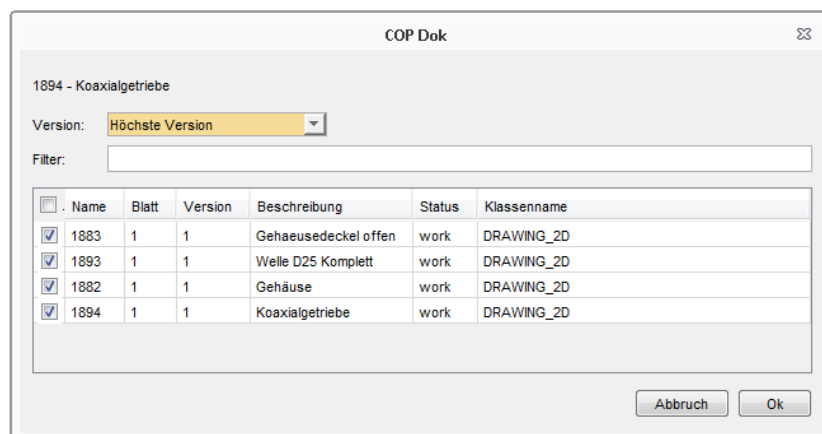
COP Dok

1894 - Koaxialgetriebe

Version: Höchste Version

Filter:

| | Name | Blatt | Version | Beschreibung | Status | Klassenname |
|---|---|---|---|---|---|---|
| | 1883 | 1 | 1 | Gehaeusedeckel offen | work | DRAWING_2D |
| | 1893 | 1 | 1 | Welle D25 Komplett | work | DRAWING_2D |
| | 1882 | 1 | 1 | Gehäuse | work | DRAWING_2D |
| | 1894 | 1 | 1 | Koaxialgetriebe | work | DRAWING_2D |

Abbruch Ok